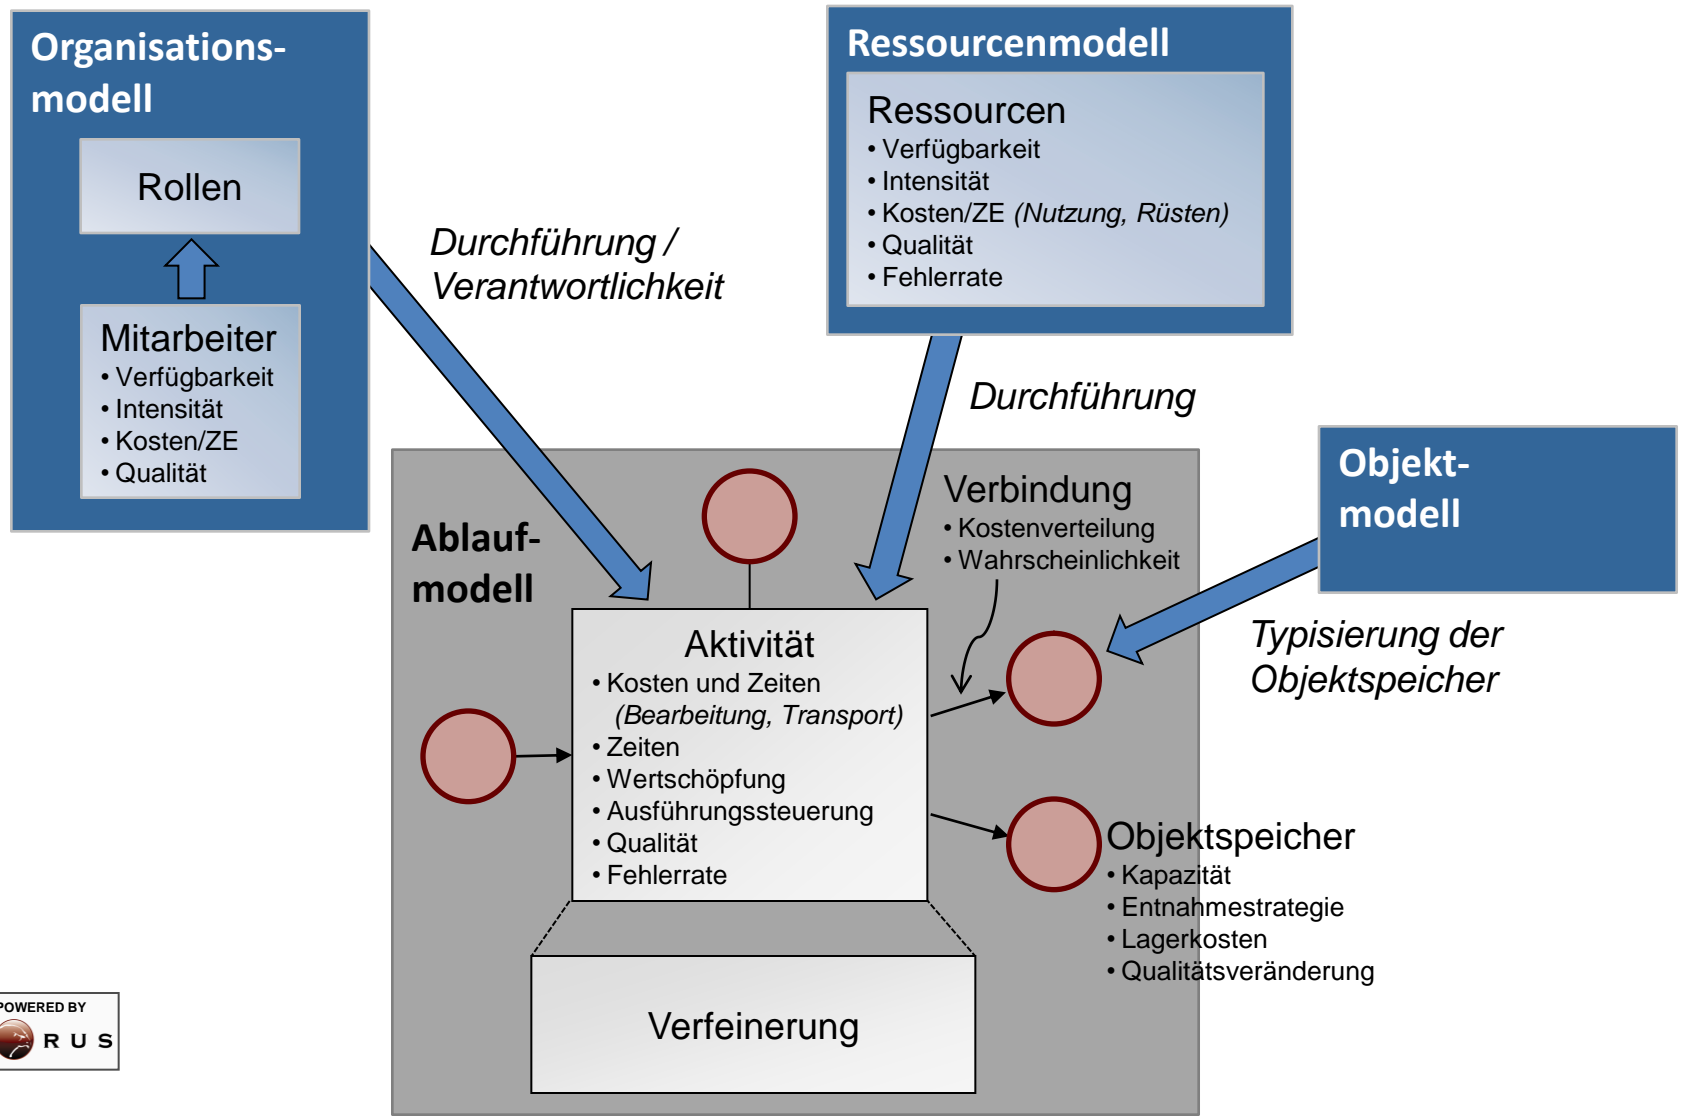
Organisations-modell

Rollen

Mitarbeiter
• Verfügbarkeit
• Intensität
• Kosten/ZE
• Qualität

Durchführung / Verantwortlichkeit

Ressourcenmodell

Ressourcen
• Verfügbarkeit
• Intensität
• Kosten/ZE *(Nutzung, Rüsten)*
• Qualität
• Fehlerrate

Durchführung

Objekt-modell

Ablauf-modell

Verbindung
• Kostenverteilung
• Wahrscheinlichkeit

Typisierung der Objektspeicher

Aktivität
• Kosten und Zeiten *(Bearbeitung, Transport)*
• Zeiten
• Wertschöpfung
• Ausführungssteuerung
• Qualität
• Fehlerrate

Objektspeicher
• Kapazität
• Entnahmestrategie
• Lagerkosten
• Qualitätsveränderung

Verfeinerung

POWERED BY
R U S